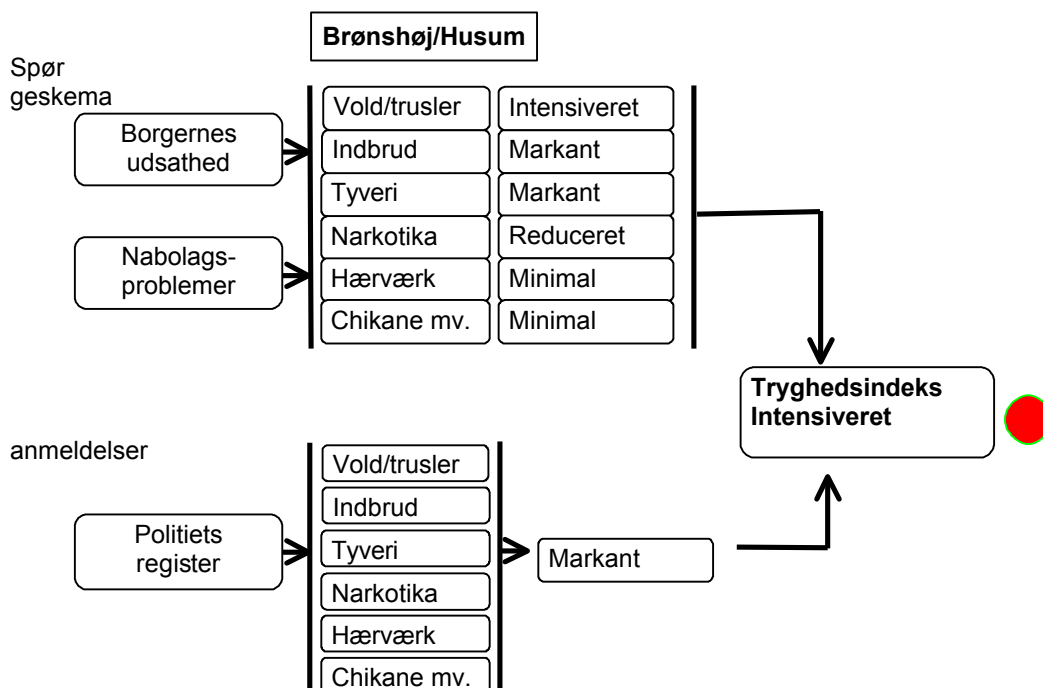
Brønshøj/Husum

Spør geskema

Borgernes udsathed

Nabolagsproblemer

| | |
|---|---|
| Vold/trusler | Intensiveret |
| Indbrud | Markant |
| Tyveri | Markant |
| Narkotika | Reduceret |
| Hærværk | Minimal |
| Chikane mv. | Minimal |

Tryghedsindeks Intensiveret

anmeldelser

Politiets register

Vold/trusler
Indbrud
Tyveri
Narkotika
Hærværk
Chikane mv.

Markant